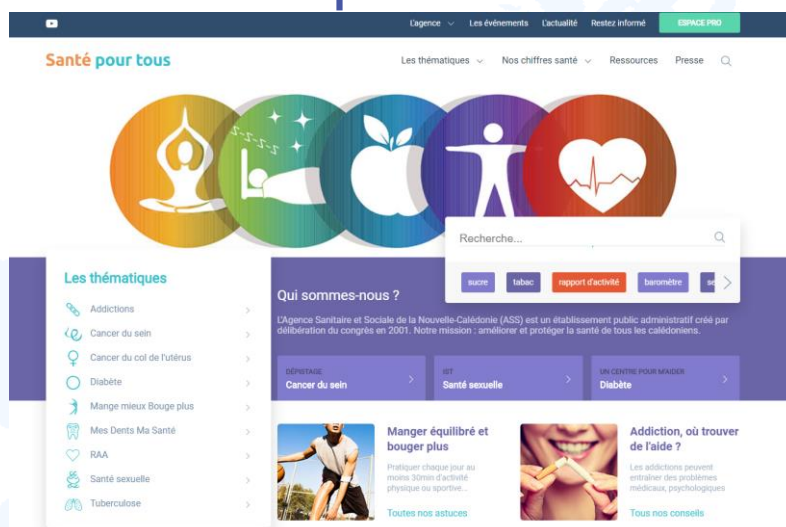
L'agence Les événements L'actualité Restez informé ESPACE PRO

Santé pour tous

Les thématiques Nos chiffres santé Ressources Presse

Recherche...

sucre tabac rapport d'activité baromètre se

Les thématiques

Addictions
Cancer du sein
Cancer du col de l'utérus
Diabète
Mange mieux Bouge plus
Mes Dents Ma Santé
RAA
Santé sexuelle
Tuberculose

Qui sommes-nous ?

L'Agence Sanitaire et Sociale de la Nouvelle-Calédonie (ASS) est un établissement public administratif créé par délibération du congrès en 2001. Notre mission : améliorer et protéger la santé de tous les calédoniens.

DÉPISTAGE
Cancer du sein

IST
Santé sexuelle

UN CENTRE POUR M'AIDER
Diabète

Manger équilibré et bouger plus

Pratiquer chaque jour au moins 30min d'activité physique ou sportive...

Toutes nos astuces

Addiction, où trouver de l'aide ?

Les addictions peuvent entraîner des problèmes médicaux, psychologiques

Tous nos conseils